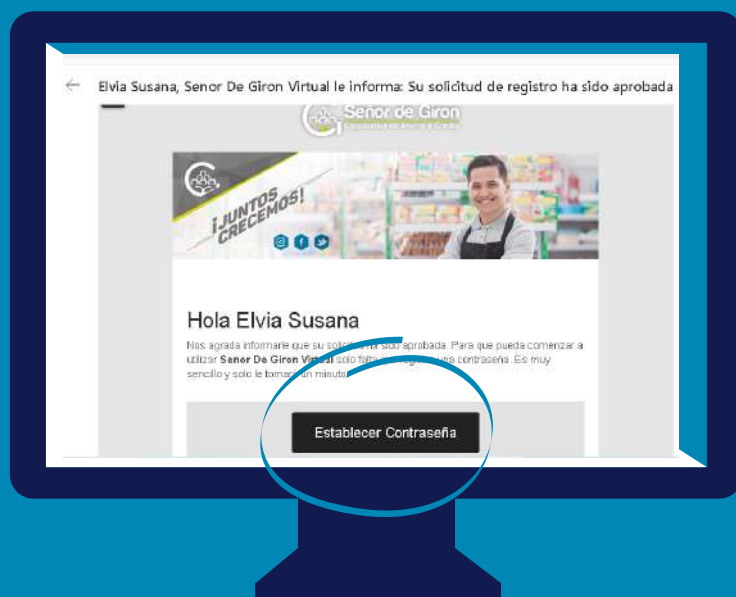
Elvia Susana, Senor De Giron Virtual le informa: Su solicitud de registro ha sido aprobada

Señor de Giron
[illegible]

¡JUNTOS CRECEMOS!

Hola Elvia Susana

Nos agrada informarle que su solicitud ha sido aprobada. Para que pueda comenzar a utilizar Senor De Giron Virtual solo falta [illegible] una contraseña. Es muy sencillo y solo le tomará un minuto.

Establecer Contraseña